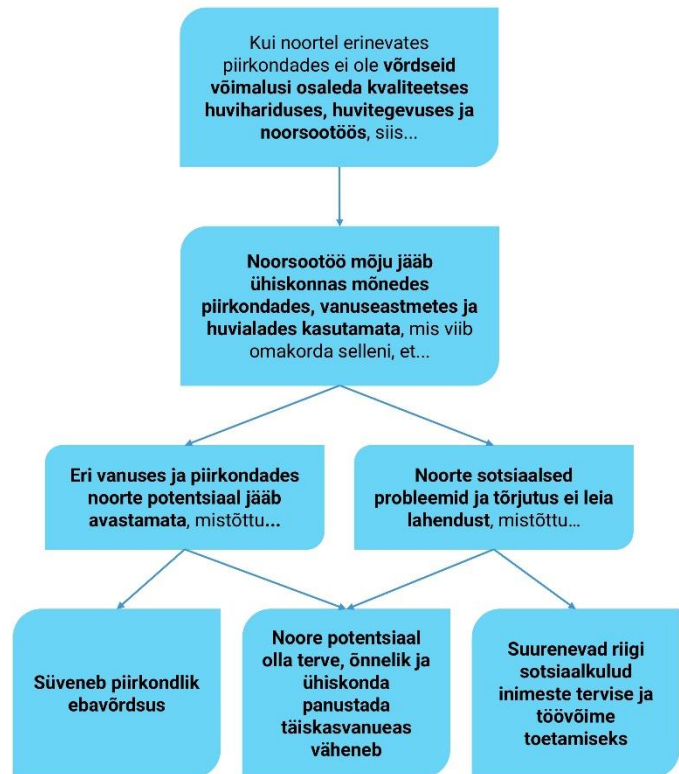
Kui noortel erinevates piirkondades ei ole võrdseid võimalusi osaleda kvaliteetses huvihariduses, huvitegevuses ja noorsootöös, siis...

Noorsootöö mõju jääb ühiskonnas mõnedes piirkondades, vanuseastmetes ja huvialades kasutamata, mis viib omakorda selleni, et...

Eri vanuses ja piirkondades noorte potentsiaal jääb avastamata, mistõttu...

Noorte sotsiaalsed probleemid ja tõrjutus ei leia lahendust, mistõttu...

Süveneb piirkondlik ebavõrdsus

Noore potentsiaal olla terve, õnnelik ja ühiskonda panustada täiskasvanueas väheneb

Suurenevad riigi sotsiaalkulud inimeste tervise ja töövõime toetamiseks